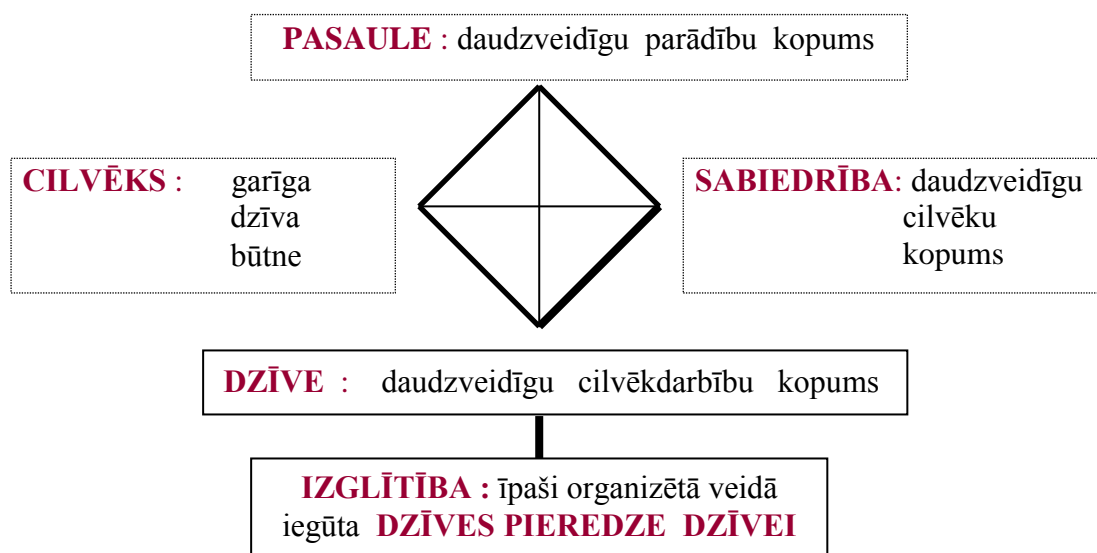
PASAULE : daudzveidīgu parādību kopums

CILVĒKS : garīga dzīva būtne

SABIEDRĪBA: daudzveidīgu cilvēku kopums

DZĪVE : daudzveidīgu cilvēkdarbību kopums

IZGLĪTĪBA : īpaši organizētā veidā iegūta DZĪVES PIEREDZE DZĪVEI